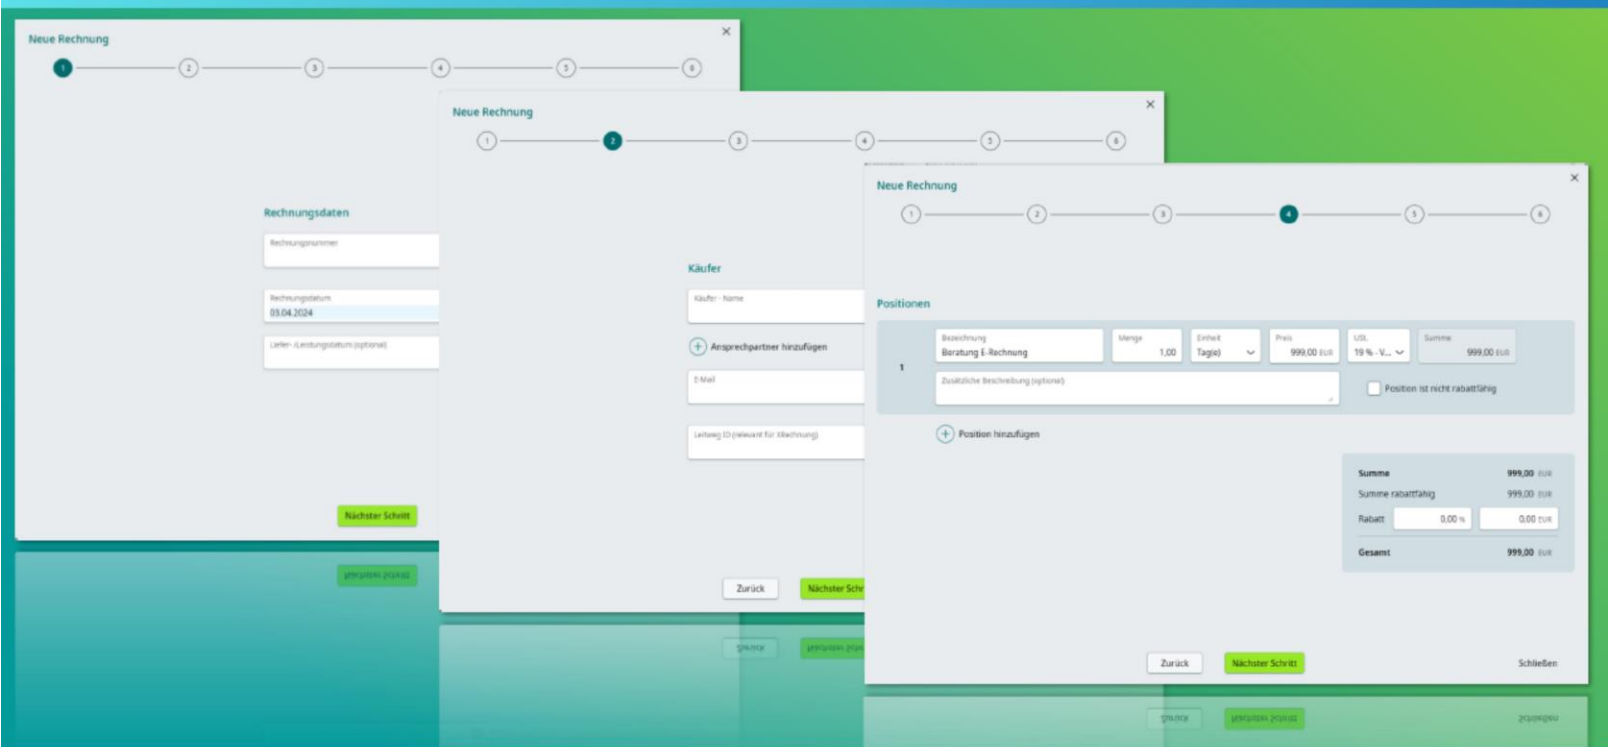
Neue Rechnung
×
1 2 3 4 5 6

Rechnungsdaten
Rechnungsnummer
Rechnungsdatum
03.04.2024
Liefer- /Leistungsdatum (optional)
Nächster Schritt

Neue Rechnung
×
1 2 3 4 5 6

Käufer
Käufer - Name
Ansprechpartner hinzufügen
E-Mail
Leitweg ID (relevant für XRechnung)
Zurück
Nächster Schr

Neue Rechnung
×
1 2 3 4 5 6

Positionen
1
Bezeichnung
Beratung E-Rechnung
Menge
1,00
Einheit
Tag(e)
Preis
999,00 EUR
USt.
19 % - V...
Summe
999,00 EUR
Zusätzliche Beschreibung (optional)
Position ist nicht rabattfähig
Position hinzufügen

| | | |
|---|---|---|
| Summe | | 999,00 EUR |
| Summe rabattfähig | | 999,00 EUR |
| Rabatt | 0,00 % | 0,00 EUR |
| Gesamt | | 999,00 EUR |

Zurück
Nächster Schritt
Schließen